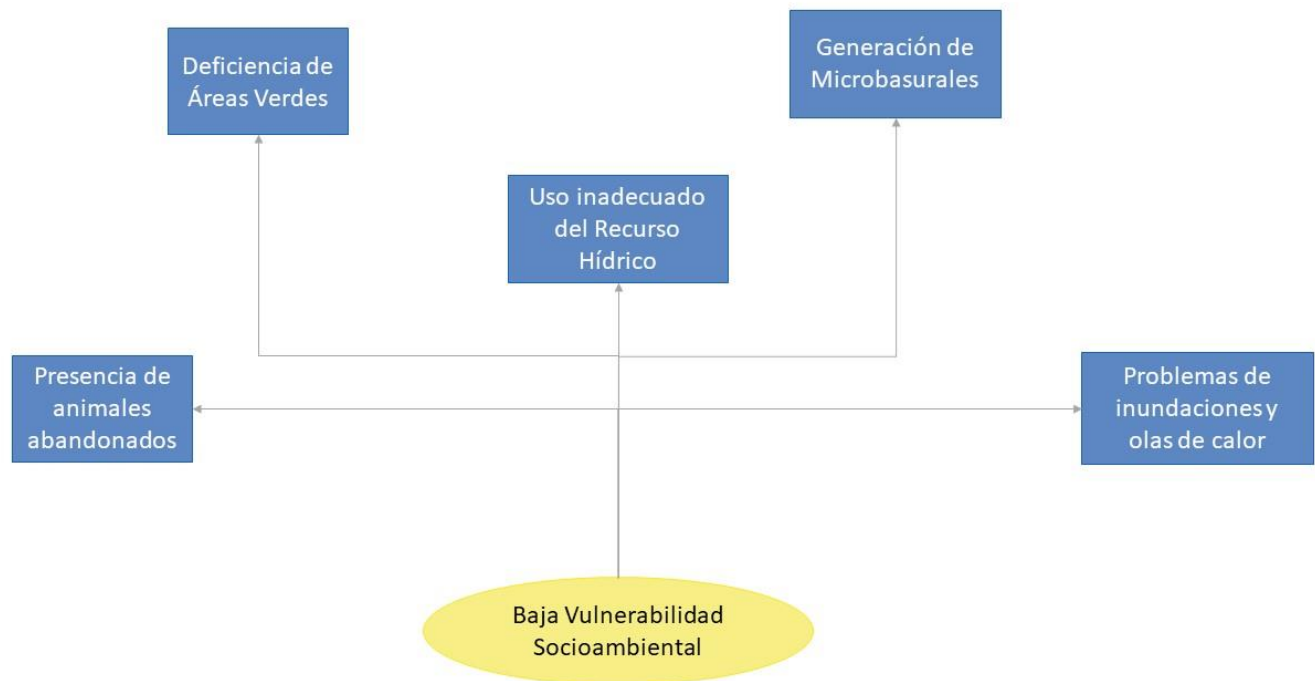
Deficiencia de Áreas Verdes

Generación de Microbasurales

Uso inadecuado del Recurso Hídrico

Presencia de animales abandonados

Problemas de inundaciones y olas de calor

Baja Vulnerabilidad Socioambiental